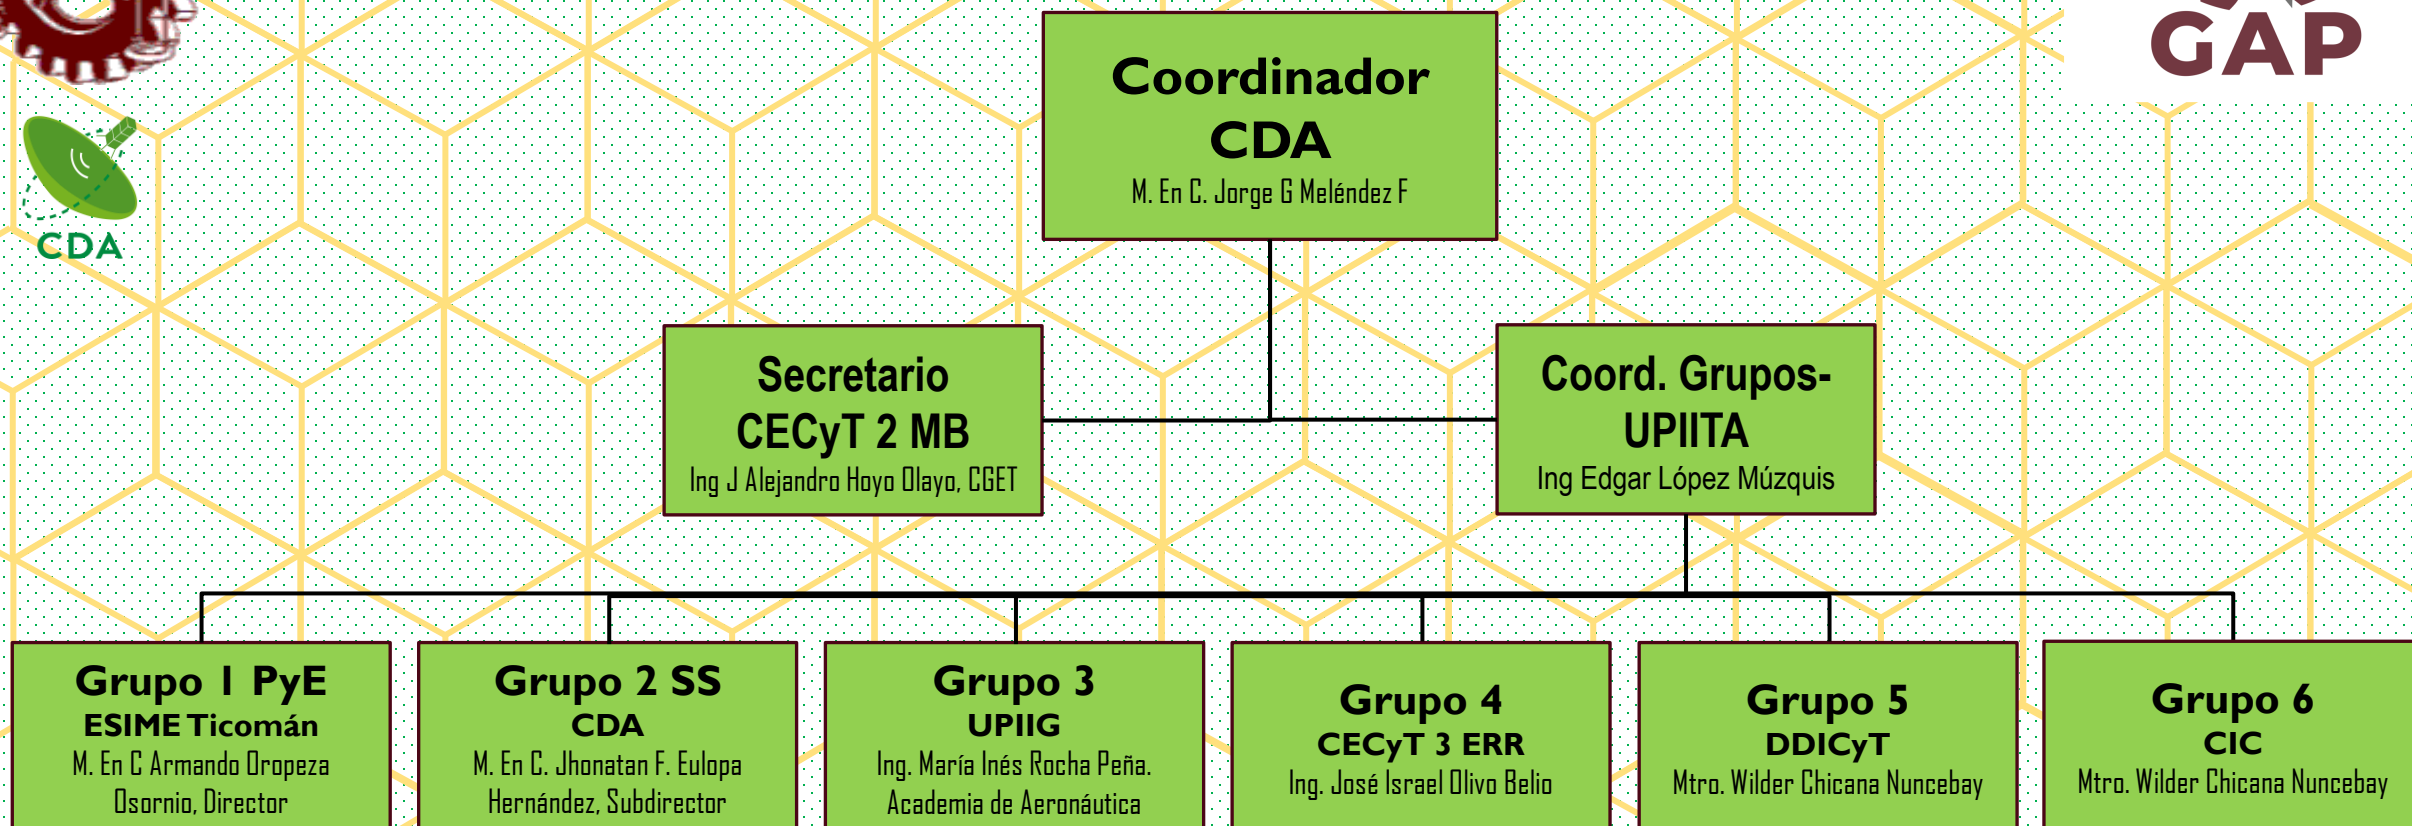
GAP

CDA

Coordinador
CDA
M. En C. Jorge G Meléndez F

Secretario
CECyT 2 MB
Ing J Alejandro Hoyo Olayo, CGET

Coord. Grupos-
UPIITA
Ing Edgar López Múzquis

Grupo 1 PyE
ESIME Ticomán
M. En C Armando Oropeza Osornio, Director

Grupo 2 SS
CDA
M. En C. Jhonatan F. Eulopa Hernández, Subdirector

Grupo 3
UPIIG
Ing. María Inés Rocha Peña. Academia de Aeronáutica

Grupo 4
CECyT 3 ERR
Ing. José Israel Olivo Belio

Grupo 5
DDICyT
Mtro. Wilder Chicana Nuncebay

Grupo 6
CIC
Mtro. Wilder Chicana Nuncebay